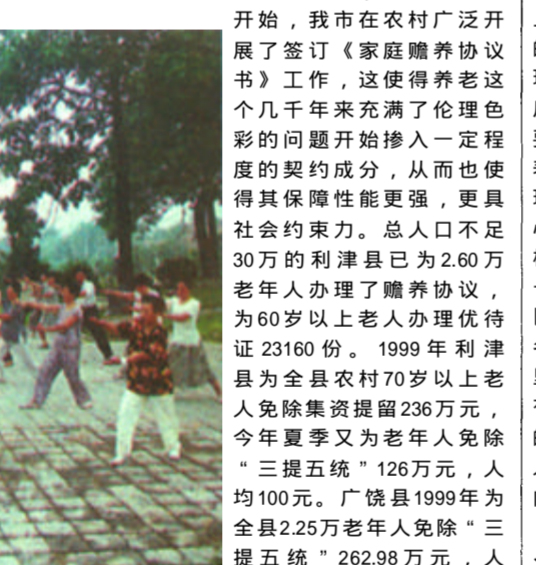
开始，我市在农村广泛开展了签订《家庭赡养协议书》工作，这使得养老这个几千年来充满了伦理色彩的问题开始掺入一定程度的契约成分，从而也使得其保障性能更强，更具社会约束力。总人口不足30万的利津县已为2.60万老年人办理了赡养协议，为60岁以上老人办理优待证23160份。1999年利津县为全县农村70岁以上老人免除集资提留236万元，今年夏季又为老年人免除“三提五统”126万元，人均100元。广饶县1999年为全县2.25万老年人免除“三提五统”262.98万元，人